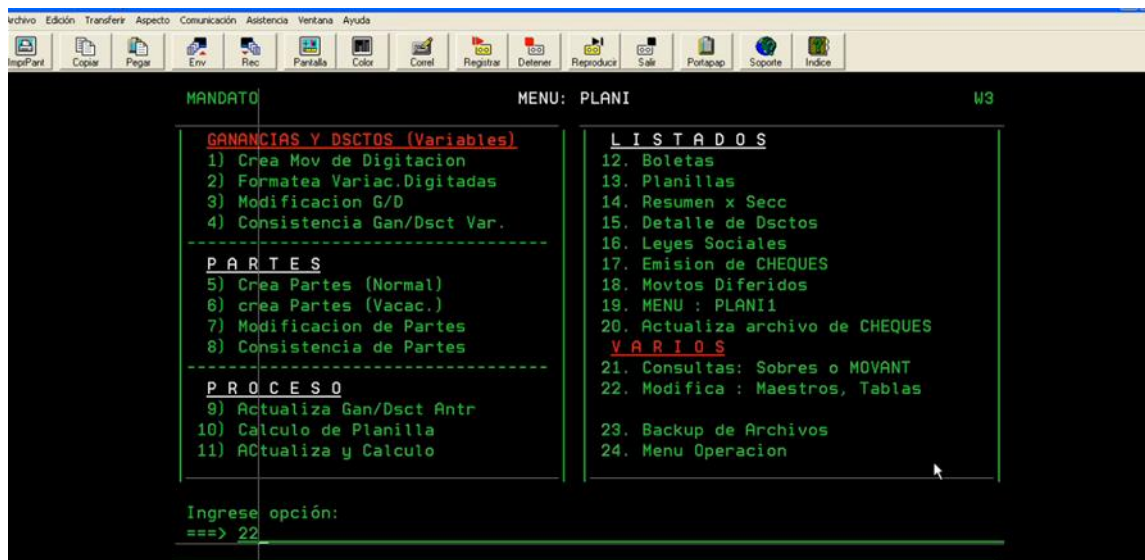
rchivo Edición Transferir Aspecto Comunicación Asistencia Ventana Ayuda

ImprPant Copiar Pegar Env Rec Pantalla Color Correl Registrar Detener Reproducir Salir Portapap Soporte Indice

MANDATO MENU: PLANI W3

GANANCIAS Y DSCTOS (Variables)
1) Crea Mov de Digitacion
2) Formatea Variac.Digitadas
3) Modificacion G/D
4) Consistencia Gan/Dsct Var.

P A R T E S
5) Crea Partes (Normal)
6) crea Partes (Vacac.)
7) Modificacion de Partes
8) Consistencia de Partes

P R O C E S O
9) Actualiza Gan/Dsct Antr
10) Calculo de Planilla
11) ACtualiza y Calculo

L I S T A D O S
12. Boletas
13. Planillas
14. Resumen x Secc
15. Detalle de Dsctos
16. Leyes Sociales
17. Emision de CHEQUES
18. Movtos Diferidos
19. MENU : PLANI1
20. Actualiza archivo de CHEQUES
V A R I O S
21. Consultas: Sobres o MOVANT
22. Modifica : Maestros, Tablas

23. Backup de Archivos
24. Menu Operacion

Ingrese opción:
===> 22